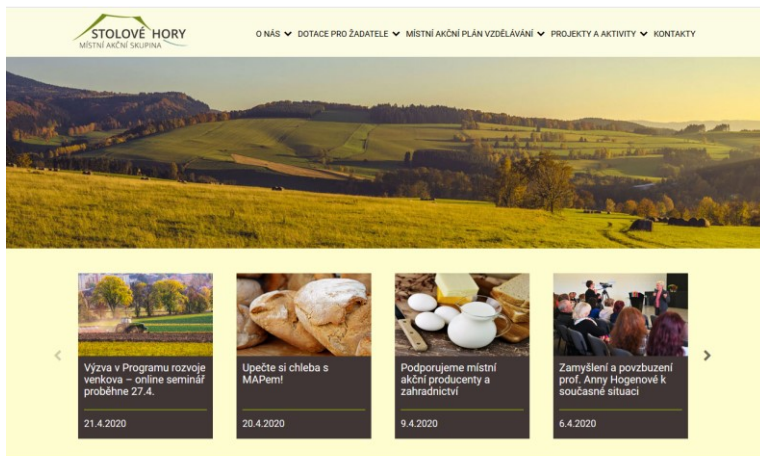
STOLOVÉ HORY
MÍSTNÍ AKČNÍ SKUPINA

O NÁS DOTACE PRO ŽADATELE MÍSTNÍ AKČNÍ PLÁN VZDĚLÁVÁNÍ PROJEKTY A AKTIVITY KONTAKTY

Výzva v Programu rozvoje venkova – online seminář proběhne 27.4.

21.4.2020

Upečte si chleba s MAPem!

20.4.2020

Podporujeme místní akční producenty a zahradnictví

9.4.2020

Zamyšlení a povzbuzení prof. Anny Hogenové k současné situaci

6.4.2020